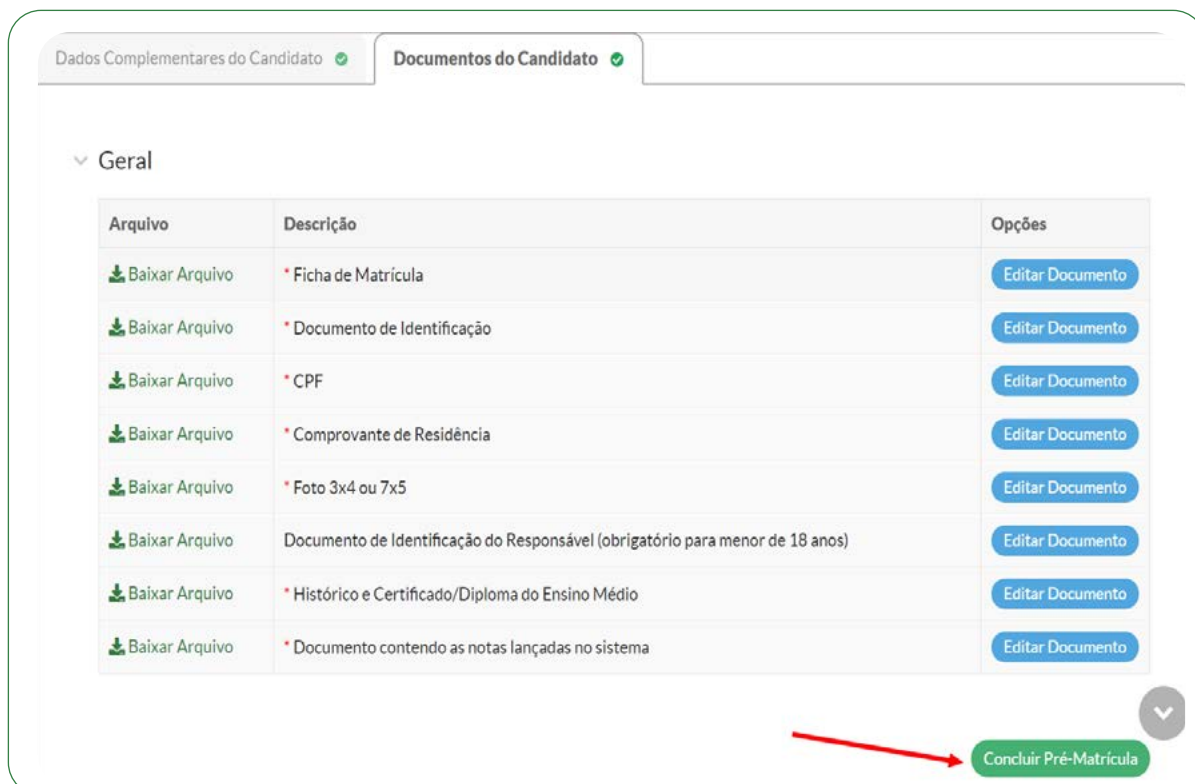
Dados Complementares do Candidato

Documentos do Candidato

Geral

| Arquivo | Descrição | Opções |
|---|---|---|
| Baixar Arquivo | * Ficha de Matrícula | Editar Documento |
| Baixar Arquivo | * Documento de Identificação | Editar Documento |
| Baixar Arquivo | * CPF | Editar Documento |
| Baixar Arquivo | * Comprovante de Residência | Editar Documento |
| Baixar Arquivo | * Foto 3x4 ou 7x5 | Editar Documento |
| Baixar Arquivo | Documento de Identificação do Responsável (obrigatório para menor de 18 anos) | Editar Documento |
| Baixar Arquivo | * Histórico e Certificado/Diploma do Ensino Médio | Editar Documento |
| Baixar Arquivo | * Documento contendo as notas lançadas no sistema | Editar Documento |

Concluir Pré-Matrícula